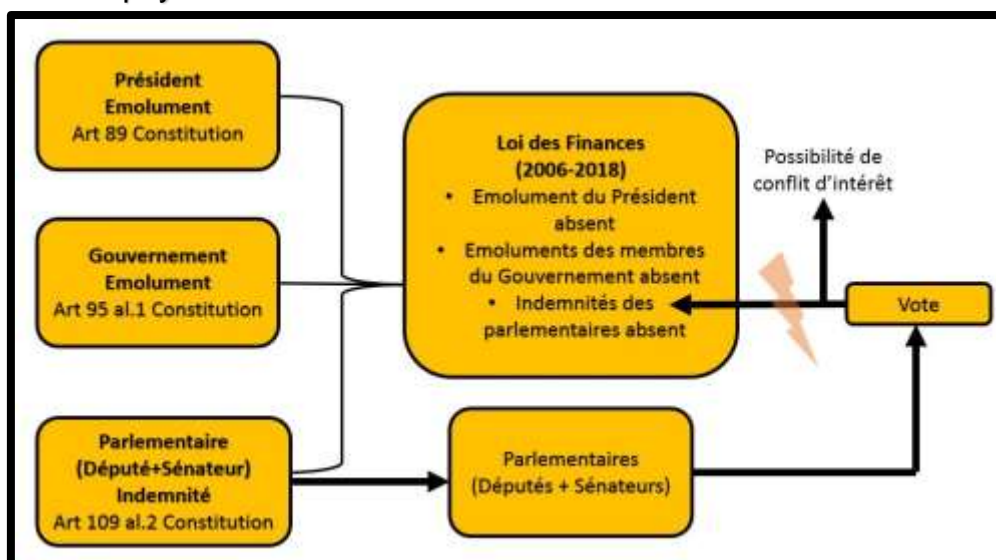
Président
Emolument
Art 89 Constitution

Gouvernement
Emolument
Art 95 al.1 Constitution

Parlementaire
(Député+Sénateur)
Indemnité
Art 109 al.2 Constitution

Loi des Finances
(2006-2018)
• Emolument du Président absent
• Emoluments des membres du Gouvernement absent
• Indemnités des parlementaires absent

Possibilité de conflit d'intérêt

Vote

Parlementaires
(Députés + Sénateurs)